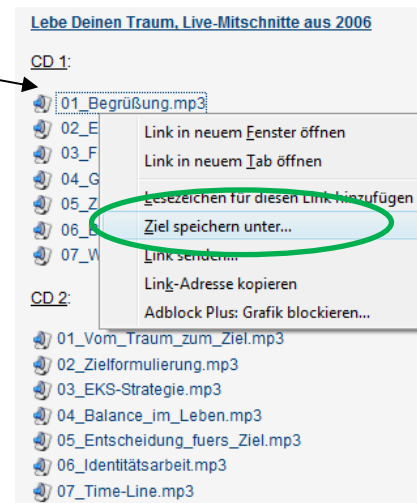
Lebe Deinen Traum, Live-Mitschnitte aus 2006

CD 1:

01_Begrüßung.mp3
02_E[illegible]
03_F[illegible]
04_G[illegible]
05_Z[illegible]
06_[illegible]
07_W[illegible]

Link in neuem Fenster öffnen
Link in neuem Tab öffnen
Lesezeichen für diesen Link hinzufügen
Ziel speichern unter...
Link senden...
Link-Adresse kopieren
Adblock Plus: Grafik blockieren...

CD 2:

01_Vom_Traum_zum_Ziel.mp3
02_Zielformulierung.mp3
03_EKS-Strategie.mp3
04_Balance_im_Leben.mp3
05_Entscheidung_fuers_Ziel.mp3
06_Identitätsarbeit.mp3
07_Time-Line.mp3